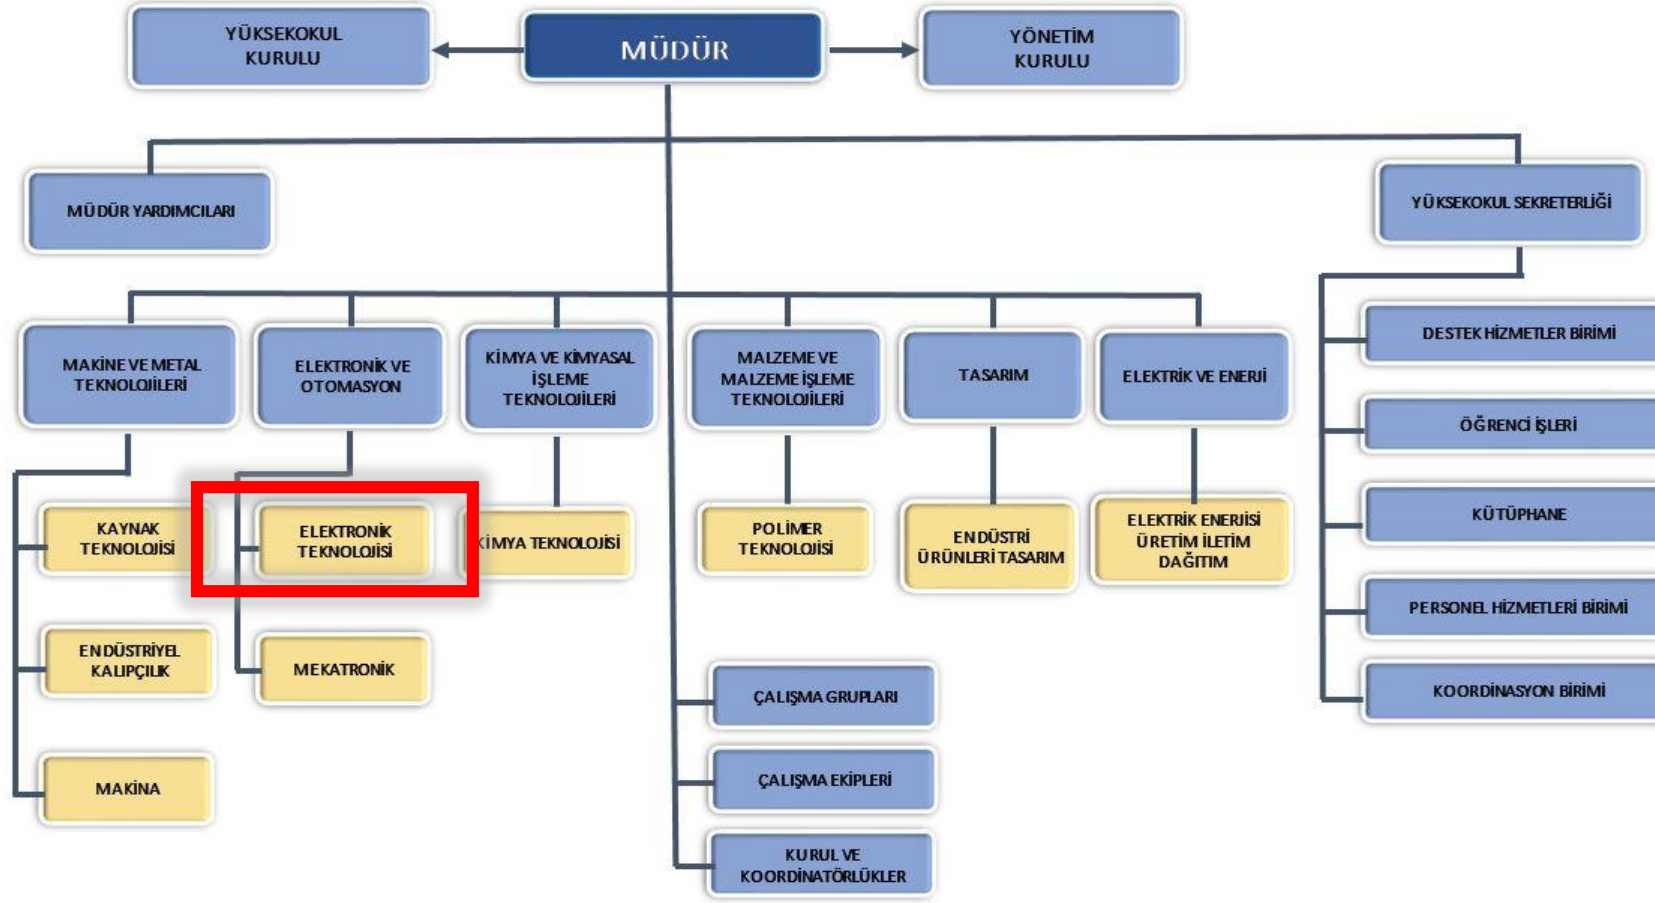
YÜKSEKOKUL KURULU

MÜDÜR

YÖNETİM KURULU

MÜDÜR YARDIMCILARI

YÜKSEKOKUL SEKRETERLİĞİ

MAKİNE VE METAL TEKNOLOJİLERİ

ELEKTRONİK VE OTOMASYON

KİMYA VE KİMYASAL İŞLEME TEKNOLOJİLERİ

MALZEME VE MALZEME İŞLEME TEKNOLOJİLERİ

TASARIM

ELEKTRİK VE ENERJİ

DESTEK HİZMETLER BİRİMİ

ÖĞRENCİ İŞLERİ

KÜTÜPHANE

PERSONEL HİZMETLERİ BİRİMİ

KOORDİNASYON BİRİMİ

KAYNAK TEKNOLOJİSİ

ENDÜSTRİYEL KALIPÇILIK

MAKİNA

ELEKTRONİK TEKNOLOJİSİ

MEKATRONİK

KİMYA TEKNOLOJİSİ

POLİMER TEKNOLOJİSİ

ENDÜSTRİ ÜRÜNLERİ TASARIM

ELEKTRİK ENERJİSİ ÜRETİM İLETİM DAĞITIM

ÇALIŞMA GRUPLARI

ÇALIŞMA EKİPLERİ

KURUL VE KOORDİNATÖRLÜKLER